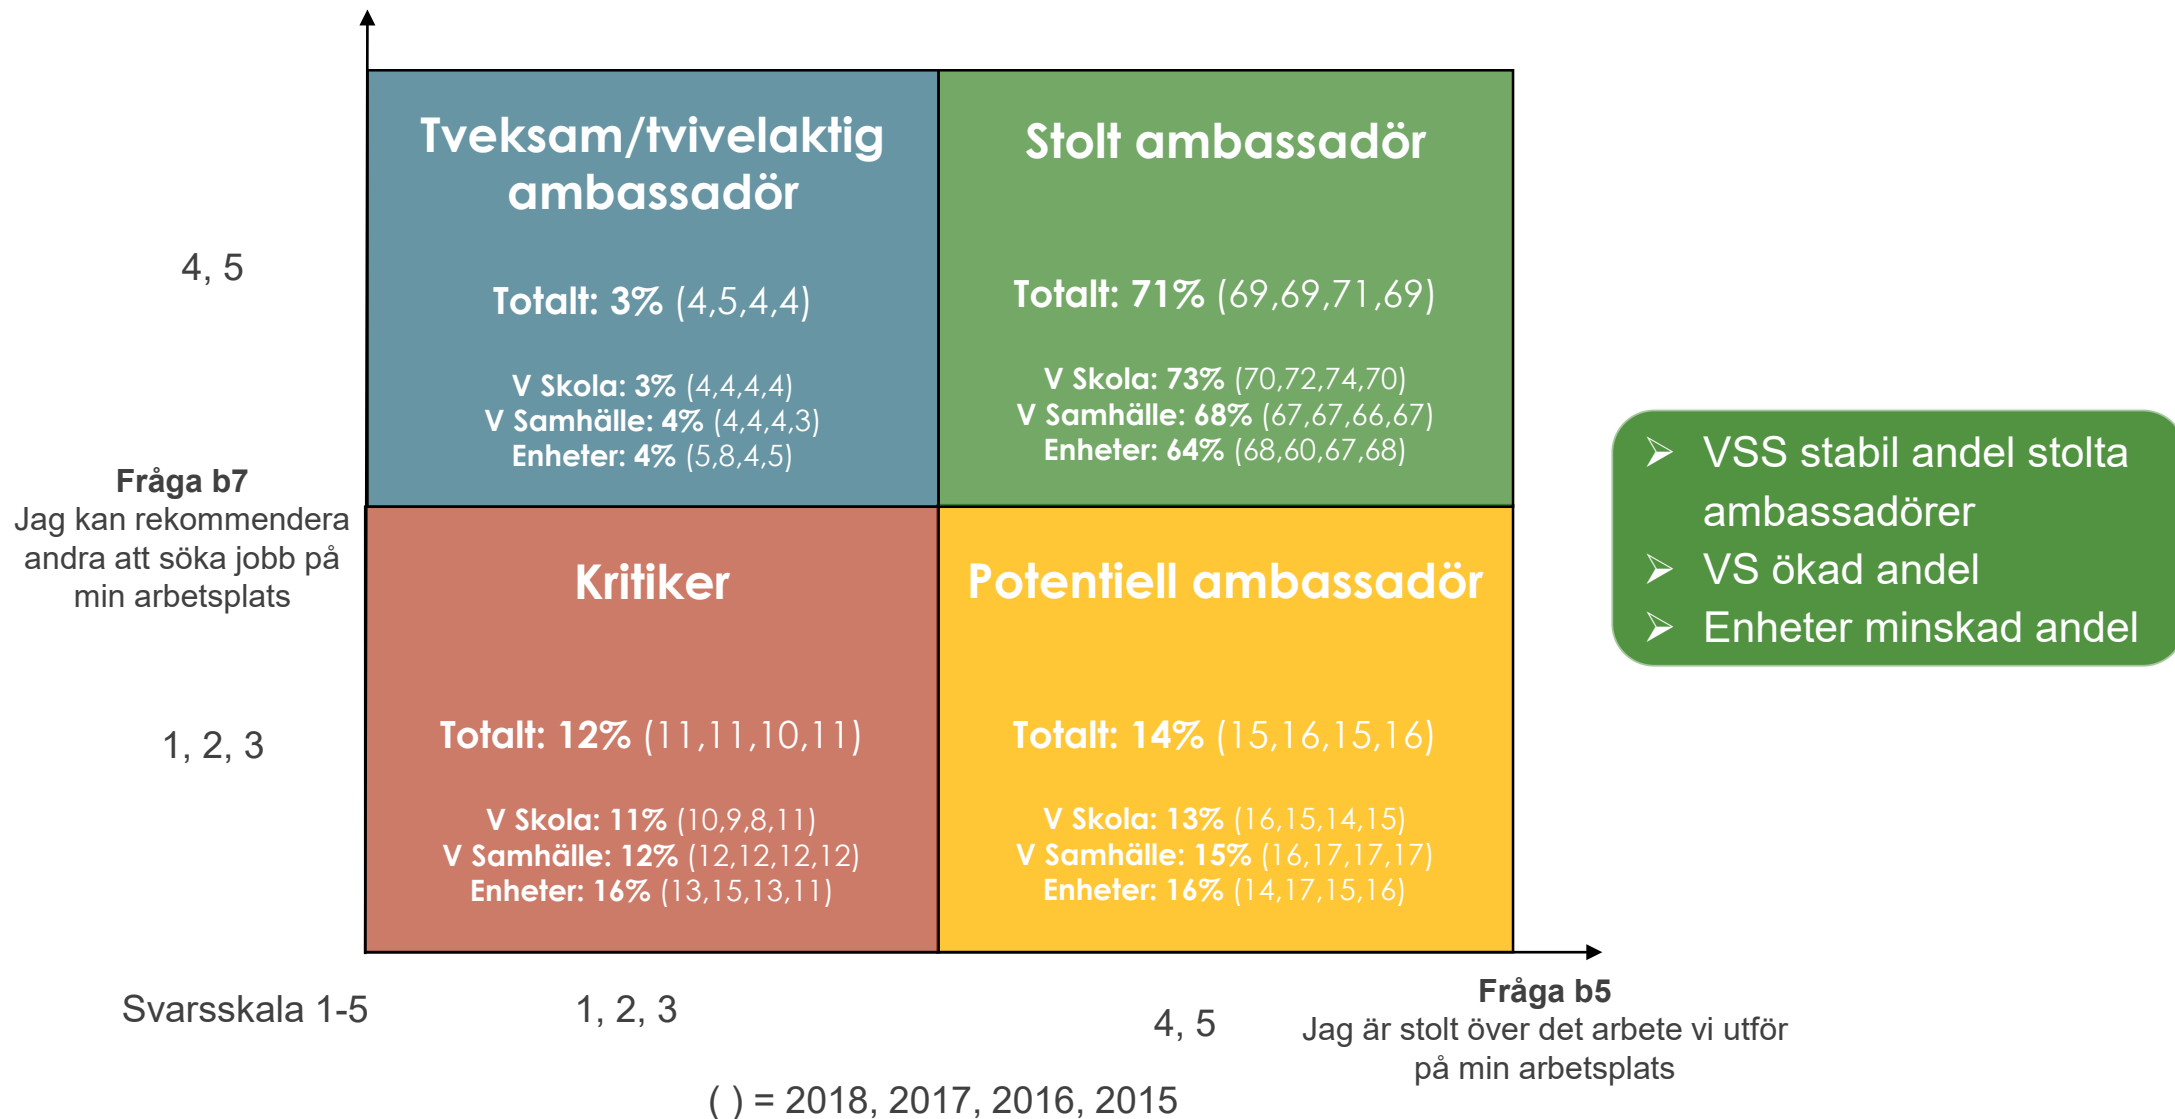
Tveksam/tvivelaktig ambassadör

Totalt: 3% (4,5,4,4)

V Skola: 3% (4,4,4,4)
V Samhälle: 4% (4,4,4,3)
Enheter: 4% (5,8,4,5)

Stolt ambassadör

Totalt: 71% (69,69,71,69)

V Skola: 73% (70,72,74,70)
V Samhälle: 68% (67,67,66,67)
Enheter: 64% (68,60,67,68)

4, 5

Fråga b7
Jag kan rekommendera andra att söka jobb på min arbetsplats

1, 2, 3

Kritiker

Totalt: 12% (11,11,10,11)

V Skola: 11% (10,9,8,11)
V Samhälle: 12% (12,12,12,12)
Enheter: 16% (13,15,13,11)

Potentiell ambassadör

Totalt: 14% (15,16,15,16)

V Skola: 13% (16,15,14,15)
V Samhälle: 15% (16,17,17,17)
Enheter: 16% (14,17,15,16)

➢ VSS stabil andel stolta ambassadörer
➢ VS ökad andel
➢ Enheter minskad andel

Svarsskala 1-5

1, 2, 3

4, 5

Fråga b5
Jag är stolt över det arbete vi utför på min arbetsplats

( ) = 2018, 2017, 2016, 2015